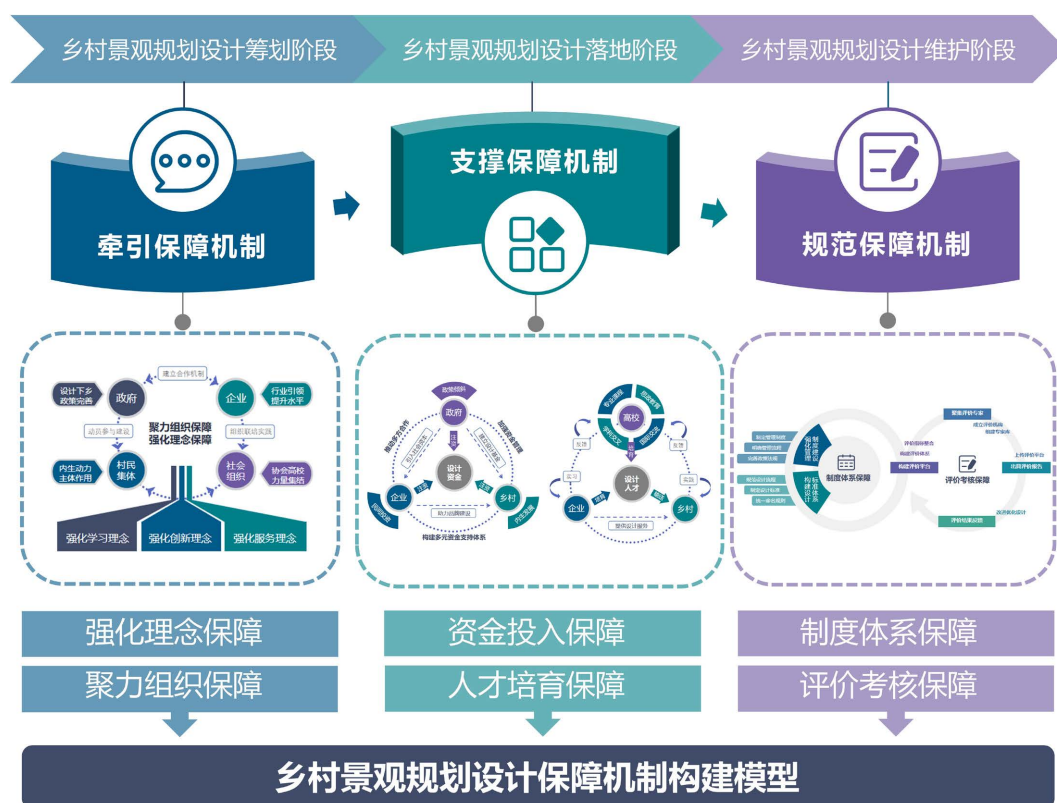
乡村景观规划设计筹划阶段

乡村景观规划设计落地阶段

乡村景观规划设计维护阶段

牵引保障机制

支撑保障机制

规范保障机制

建立合作机制

设计下乡政策完善

政府

企业

行业引领提升水平

动员参与建设

组织联动实践

聚力组织保障
强化理念保障

内生动力主体作用

村民集体

社会组织

协会高校力量集结

强化学习理念

强化创新理念

强化服务理念

政策倾斜

政府

设计资金

企业

乡村

构建多元资金支持体系

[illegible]

高校

设计人才

企业

乡村

制度体系保障

评价考核保障

强化理念保障

聚力组织保障

资金投入保障

人才培育保障

制度体系保障

评价考核保障

乡村景观规划设计保障机制构建模型